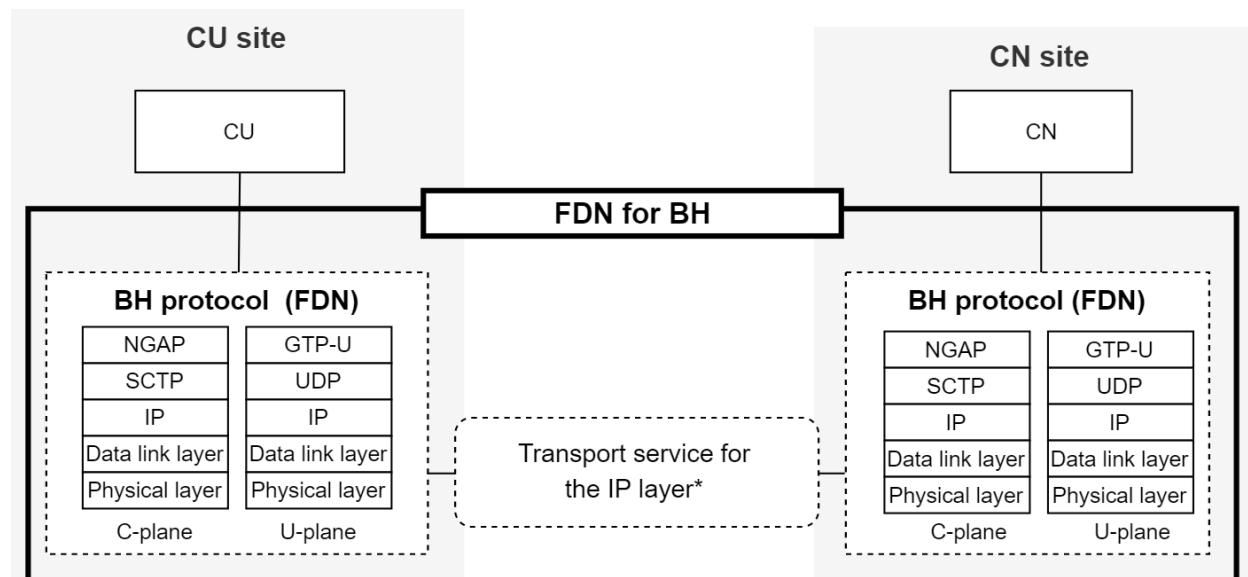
CU site

CU

CN site

CN

FDN for BH

BH protocol (FDN)

| NGAP |
|---|
| SCTP |
| IP |
| Data link layer |
| Physical layer |

C-plane

| GTP-U |
|---|
| UDP |
| IP |
| Data link layer |
| Physical layer |

U-plane

Transport service for the IP layer*

BH protocol (FDN)

| NGAP |
|---|
| SCTP |
| IP |
| Data link layer |
| Physical layer |

C-plane

| GTP-U |
|---|
| UDP |
| IP |
| Data link layer |
| Physical layer |

U-plane